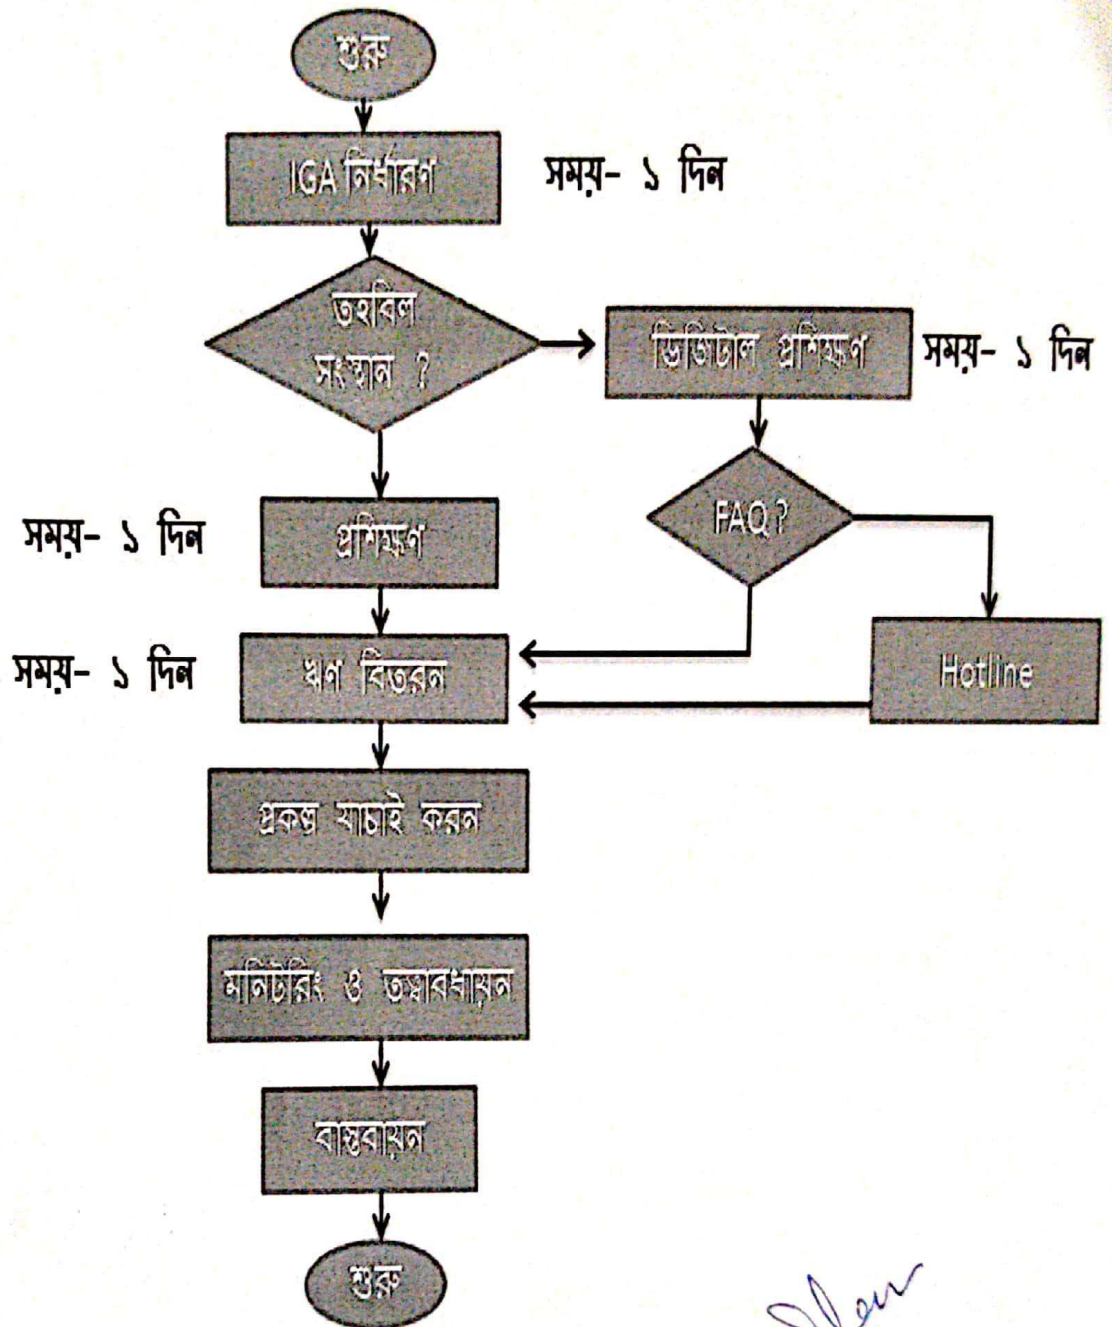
শুরু

IGA নির্ধারণ

সময়- ১ দিন

তহবিল সংস্থান ?

ডিজিটাল প্রশিক্ষণ

সময়- ১ দিন

সময়- ১ দিন

প্রশিক্ষণ

FAQ ?

সময়- ১ দিন

ঋণ বিতরন

Hotline

প্রকল্প যাচাই করন

মনিটরিং ও তত্ত্বাবধায়ন

বাস্তবায়ন

শুরু

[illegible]